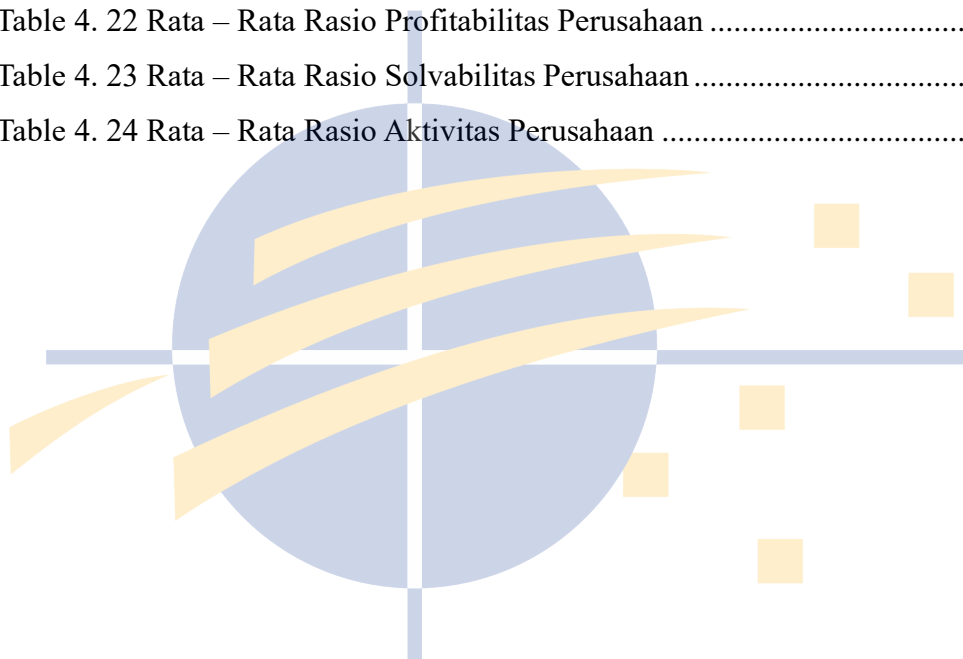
Table 4. 22 Rata – Rata Rasio Profitabilitas Perusahaan ................................

Table 4. 23 Rata – Rata Rasio Solvabilitas Perusahaan ................................

Table 4. 24 Rata – Rata Rasio Aktivitas Perusahaan ......................................